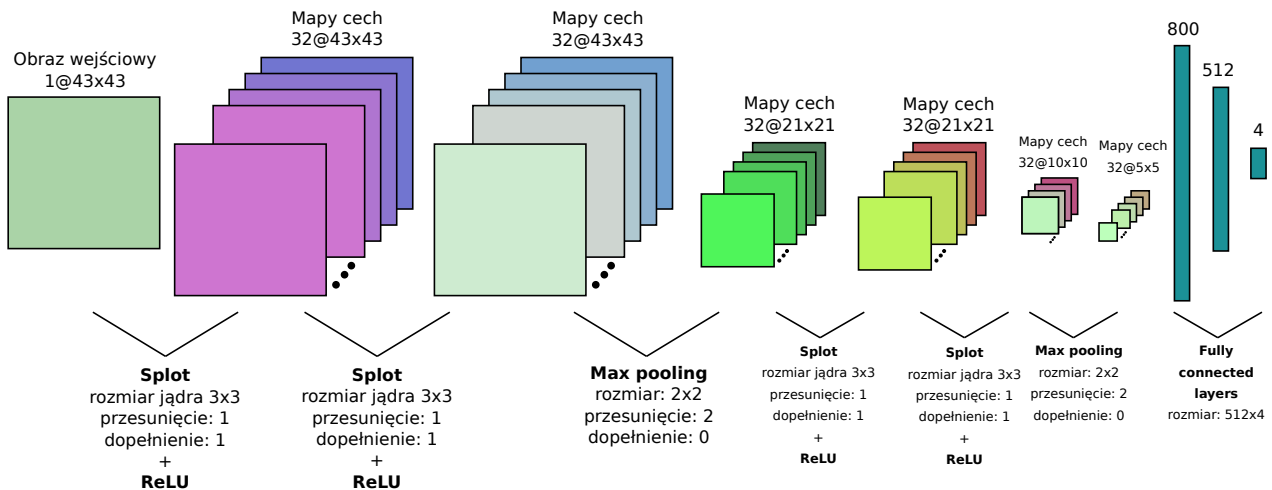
Obraz wejściowy
1@43x43

Mapy cech
32@43x43

Mapy cech
32@43x43

Mapy cech
32@21x21

Mapy cech
32@21x21

Mapy cech
32@10x10

Mapy cech
32@5x5

800

512

4

**Splot**
rozmiar jądra 3x3
przesunięcie: 1
dopełnienie: 1
+
**ReLU**

**Splot**
rozmiar jądra 3x3
przesunięcie: 1
dopełnienie: 1
+
**ReLU**

**Max pooling**
rozmiar: 2x2
przesunięcie: 2
dopełnienie: 0

**Splot**
rozmiar jądra 3x3
przesunięcie: 1
dopełnienie: 1
+
**ReLU**

**Splot**
rozmiar jądra 3x3
przesunięcie: 1
dopełnienie: 1
+
**ReLU**

**Max pooling**
rozmiar: 2x2
przesunięcie: 2
dopełnienie: 0

**Fully connected layers**
rozmiar: 512x4